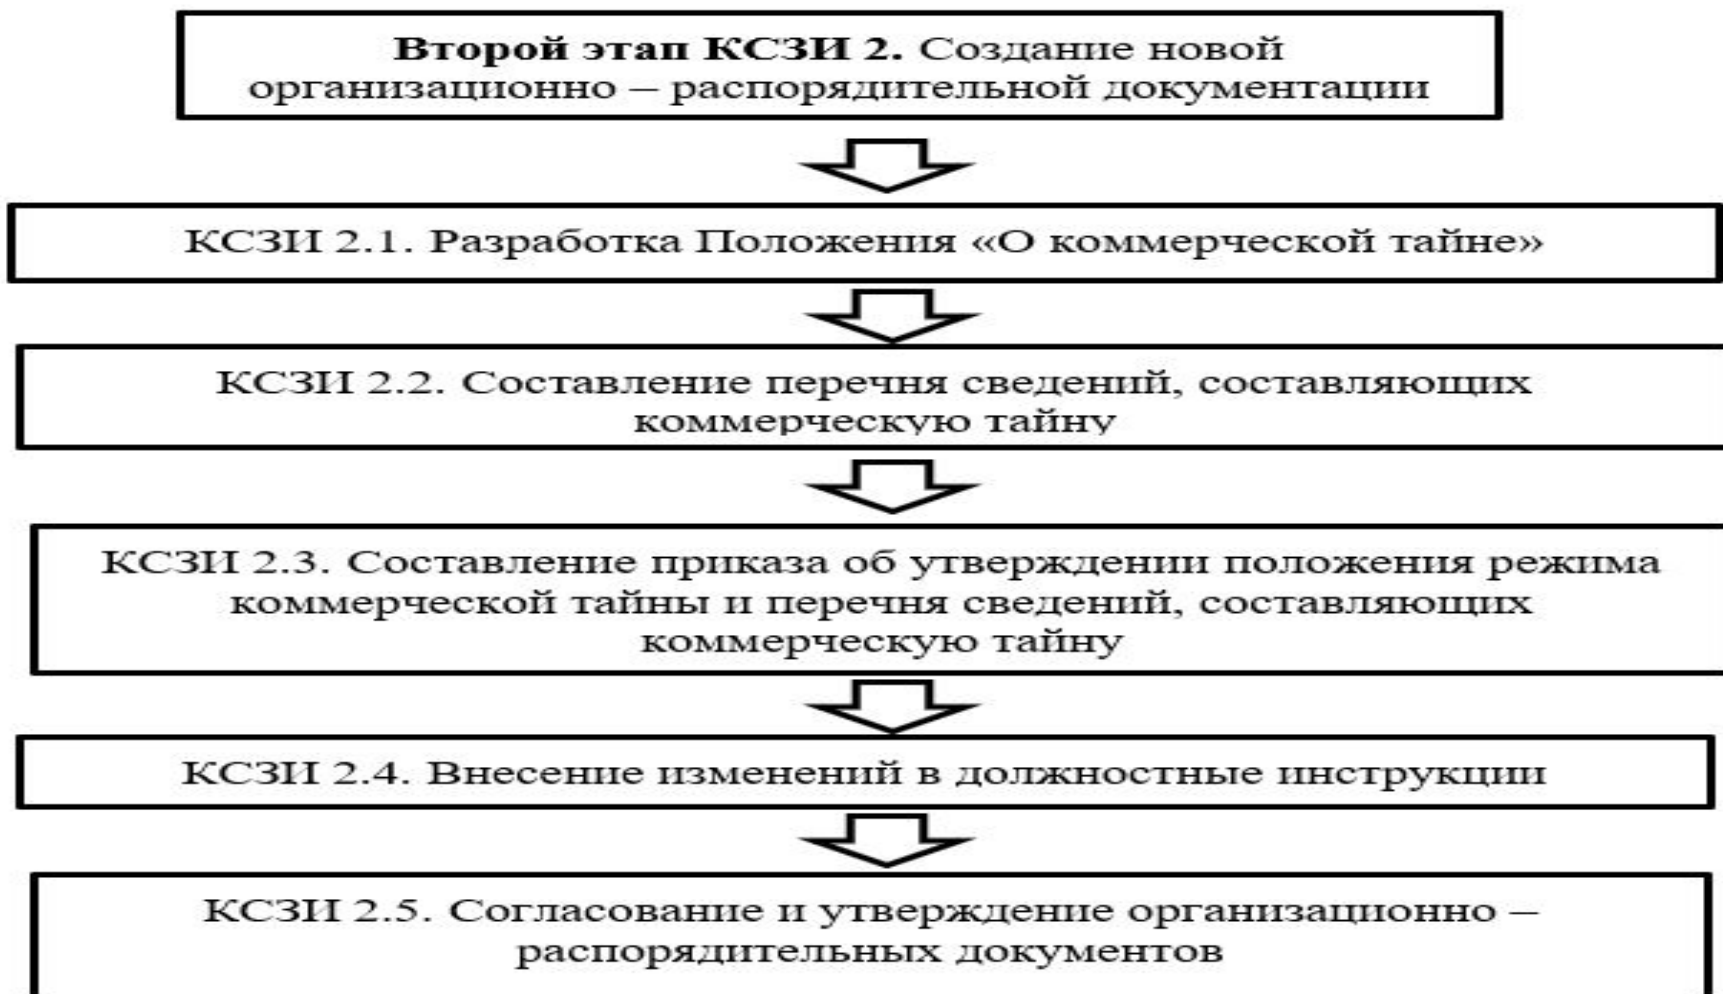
**Второй этап КСЗИ 2.** Создание новой организационно – распорядительной документации

КСЗИ 2.1. Разработка Положения «О коммерческой тайне»

КСЗИ 2.2. Составление перечня сведений, составляющих коммерческую тайну

КСЗИ 2.3. Составление приказа об утверждении положения режима коммерческой тайны и перечня сведений, составляющих коммерческую тайну

КСЗИ 2.4. Внесение изменений в должностные инструкции

КСЗИ 2.5. Согласование и утверждение организационно – распорядительных документов